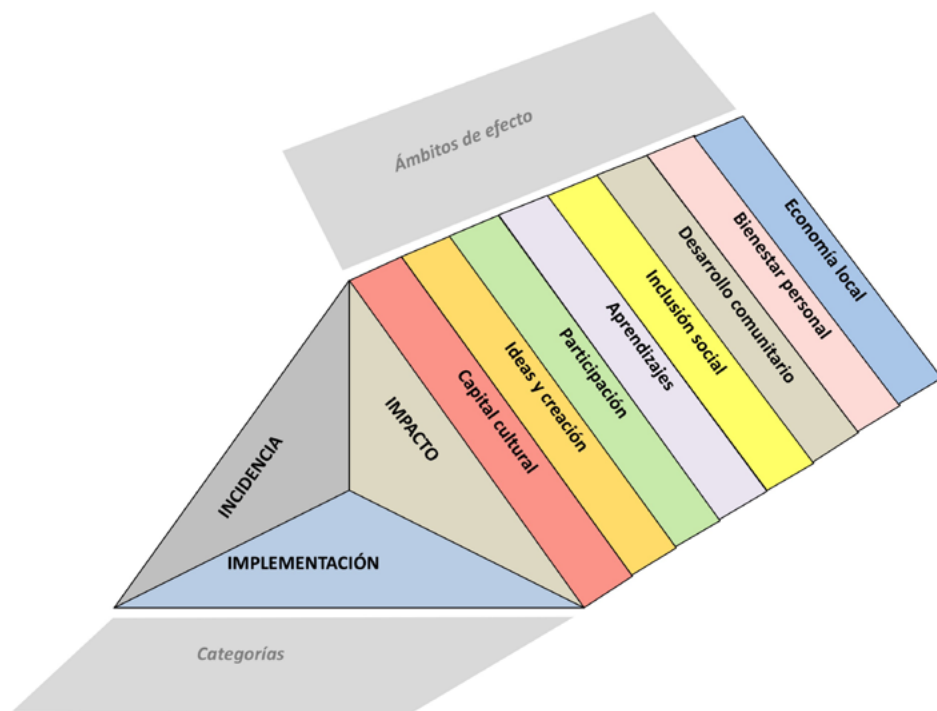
Ámbitos de efecto

INCIDENCIA

IMPACTO

IMPLEMENTACIÓN

Capital cultural

Ideas y creación

Participación

Aprendizajes

Inclusión social

Desarrollo comunitario

Bienestar personal

Economía local

Categorías